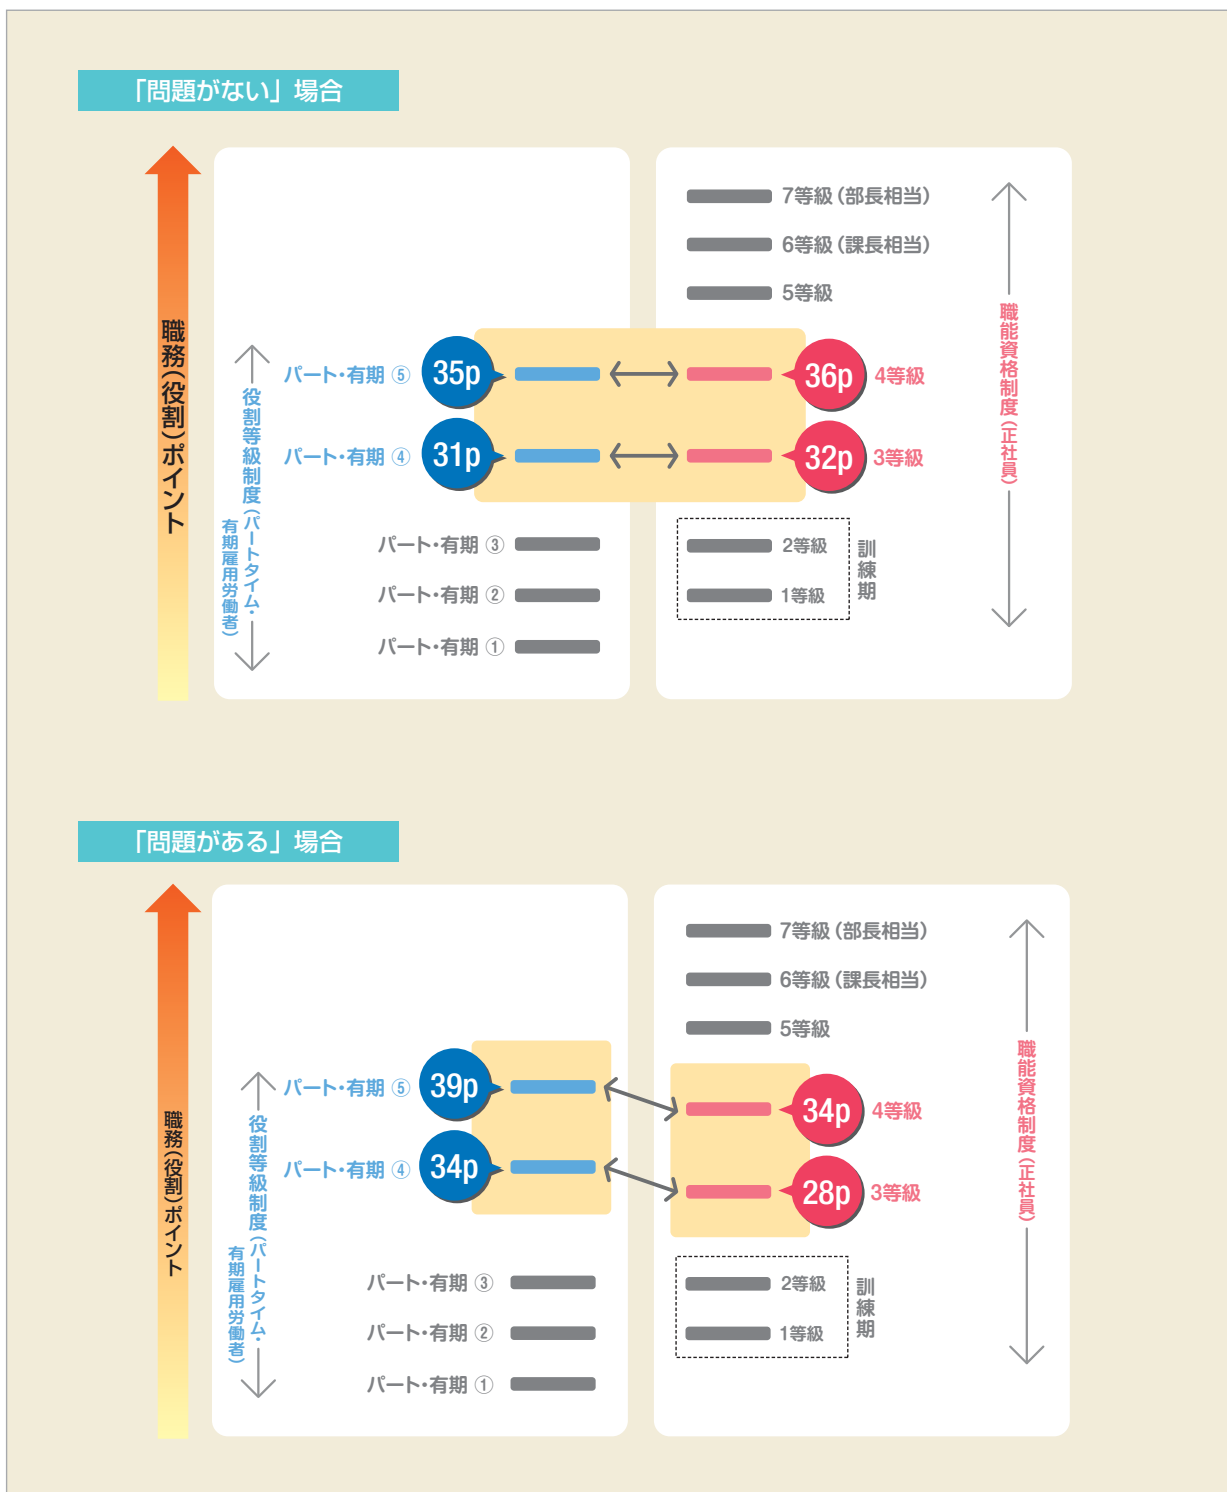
「問題がない」場合

職務(役割)ポイント

役割等級制度(パートタイム・有期雇用労働者)

パート・有期 ⑤ 35p
パート・有期 ④ 31p
パート・有期 ③
パート・有期 ②
パート・有期 ①

7等級(部長相当)
6等級(課長相当)
5等級
36p 4等級
32p 3等級
2等級
1等級
訓練期

職能資格制度(正社員)

「問題がある」場合

職務(役割)ポイント

役割等級制度(パートタイム・有期雇用労働者)

パート・有期 ⑤ 39p
パート・有期 ④ 34p
パート・有期 ③
パート・有期 ②
パート・有期 ①

7等級(部長相当)
6等級(課長相当)
5等級
34p 4等級
28p 3等級
2等級
1等級
訓練期

職能資格制度(正社員)